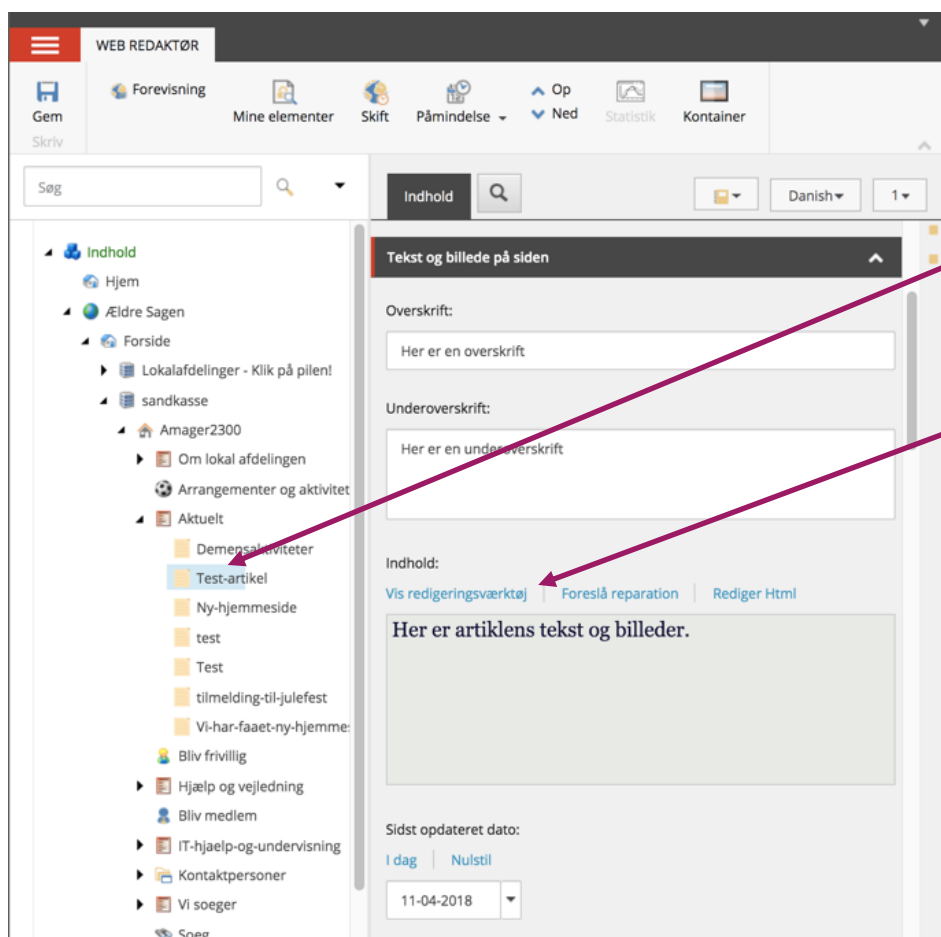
WEB REDAKTØR

Gem
Skriv
Forevisning
Mine elementer
Skift
Påmindelse
Op
Ned
Statistik
Kontainer

Søg

Indhold
Hjem
Ældre Sagen
Forside
Lokalafdelinger - Klik på pilen!
sandkasse
Amager2300
Om lokal afdelingen
Arrangementer og aktivitet
Aktuelt
Demensaktiviteter
Test-artikel
Ny-hjemmeside
test
Test
tilmelding-til-julefest
Vi-har-faaet-ny-hjemme
Bliv frivillig
Hjælp og vejledning
Bliv medlem
IT-hjaelp-og-undervisning
Kontaktpersoner
Vi soeger
Soeg

Indhold
Danish
1

Tekst og billede på siden

Overskrift:
Her er en overskrift

Underoverskrift:
Her er en underoverskrift

Indhold:
Vis redigeringsværktøj | Foreslå reparation | Rediger Html

Her er artiklens tekst og billeder.

Sidst opdateret dato:
I dag | Nulstil
11-04-2018